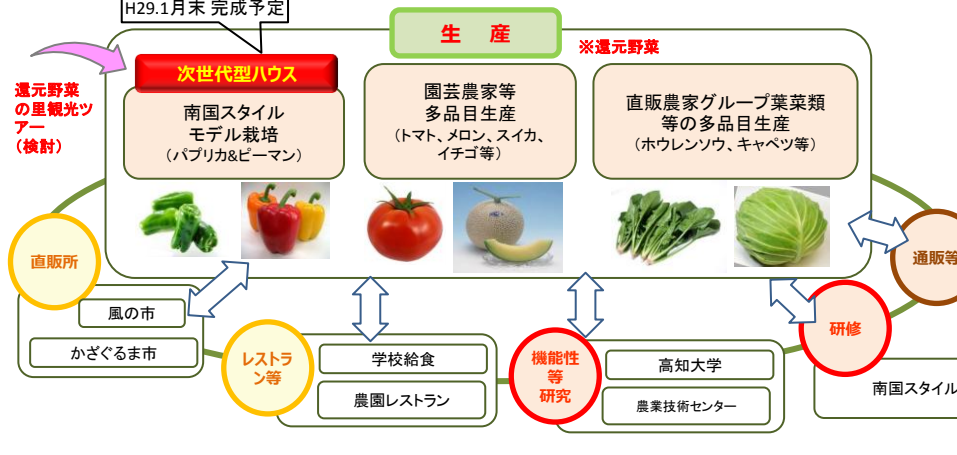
H29.1月末 完成予定

生　産

※還元野菜

還元野菜の里観光ツアー（検討）

次世代型ハウス

南国スタイルモデル栽培
（パプリカ&ピーマン）

園芸農家等多品目生産
（トマト、メロン、スイカ、イチゴ等）

直販農家グループ葉菜類等の多品目生産
（ホウレンソウ、キャベツ等）

直販所

風の市

かざぐるま市

レストラン等

学校給食

農園レストラン

機能性等研究

高知大学

農業技術センター

研修

南国スタイル

通販等